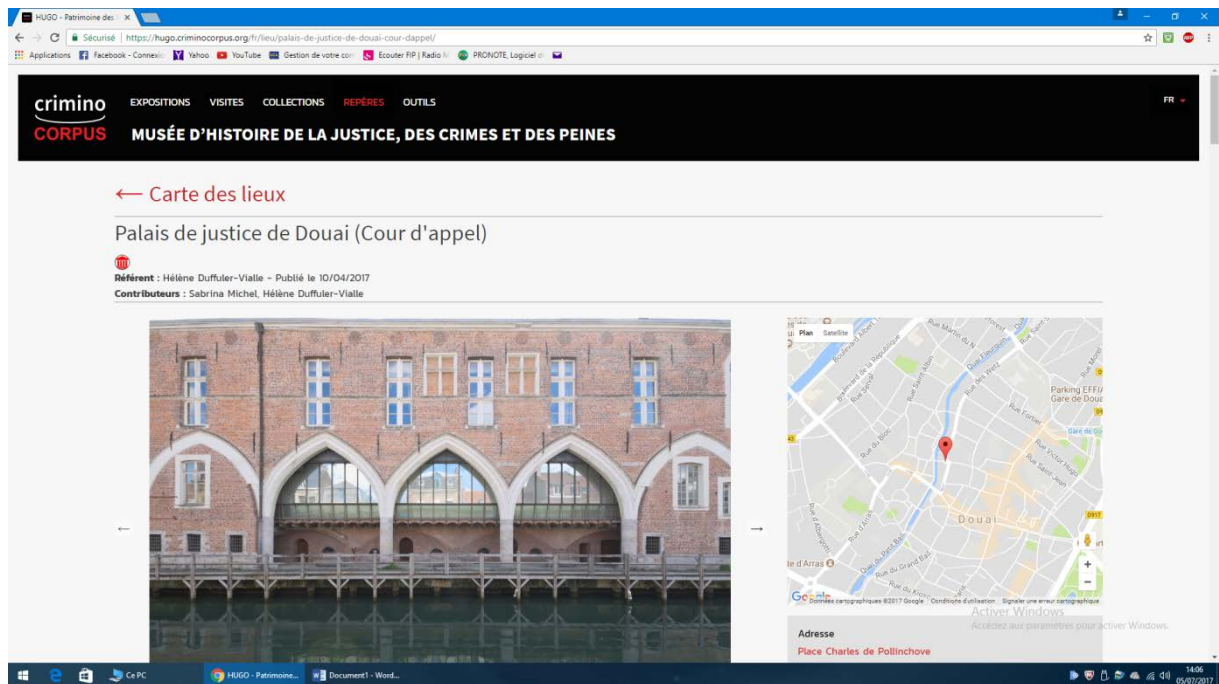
HUGO - Patrimoine des ×

Sécurisé | https://hugo.criminocorpus.org/fr/lieu/palais-de-justice-de-douai-cour-dappel/

Applications Facebook - Connexio Yahoo YouTube Gestion de votre con Ecouter FIP | Radio M PRONOTE, Logiciel d

crimino CORPUS

EXPOSITIONS VISITES COLLECTIONS REPÈRES OUTILS

FR

MUSÉE D'HISTOIRE DE LA JUSTICE, DES CRIMES ET DES PEINES

← Carte des lieux

Palais de justice de Douai (Cour d'appel)

Référent : Hélène Duffuler-Vialle - Publié le 10/04/2017

Contributeurs : Sabrina Michel, Hélène Duffuler-Vialle

←

→

Plan Satellite

Boulevard de la République

Rue Martin du N

Quai Bleumortier

Rue des Wetz

Parking EFFIA Gare de Doua

Rue Fortier

Gare de Do

Rue Victor Hugo

Rue Saint-Jean

Rue du Bloc

Rue d'Arras

Quai du Petit Bail

Rue du Grand Bail

Douai

D917

te d'Arras

Google Données cartographiques ©2017 Google Conditions d'utilisation Signaler une erreur cartographique

Activer Windows
Accédez aux paramètres pour activer Windows.

Adresse

Place Charles de Pollinchove

Ce PC

HUGO - Patrimoine...

Document1 - Word...

14:06
05/07/2017